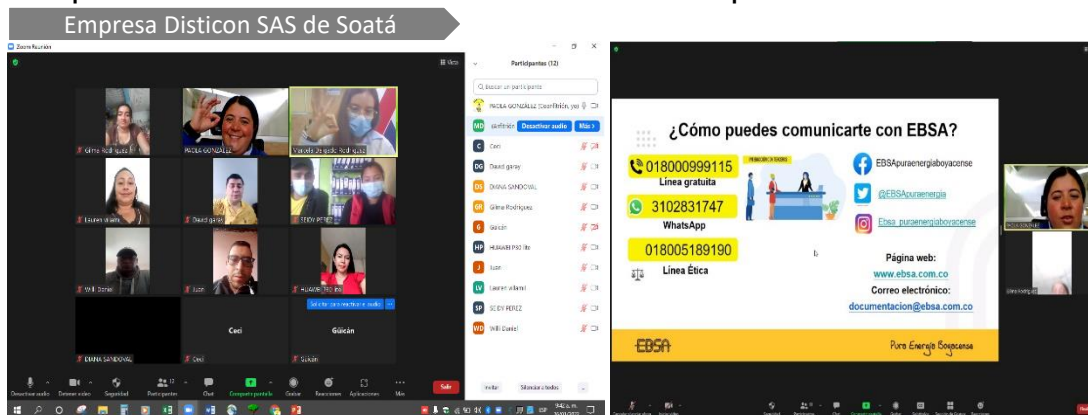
Empresa Disticon SAS de Soatá

Zoom Reunión

Vista

Gilma Rodríguez

PAOLA GONZÁLEZ

Marcela Jaqueline Rodríguez

Lauren villamil

David garay

SEIDY PEREZ

Willi Daniel

Juan

HUAWEI P30 lite

DIANA SANDOVAL

Ceci

Güicán

Participantes (12)

Buscar un participante

PAOLA GONZÁLEZ (Coanfitrión, yo)

Desactivar audio

Más

Ceci

David garay

DIANA SANDOVAL

Gilma Rodriguez

Güicán

HUAWEI P30 lite

Juan

Lauren villamil

SEIDY PEREZ

Willi Daniel

Invitar

Silenciar a todos

Desactivar audio

Detener video

Seguridad

Participantes

Chat

Compartir pantalla

Grabar

Reacciones

Aplicaciones

Más

Salir

¿Cómo puedes comunicarte con EBSA?

018000999115
Línea gratuita

3102831747
WhatsApp

018005189190
Línea Ética

EBSApuraenergiaboyacense

@EBSApuraenergia

Ebsa_puraenergiaboyacense

Página web:
www.ebsa.com.co

Correo electrónico:
documentacion@ebsa.com.co

EBSA

Pura Energía Boyacense